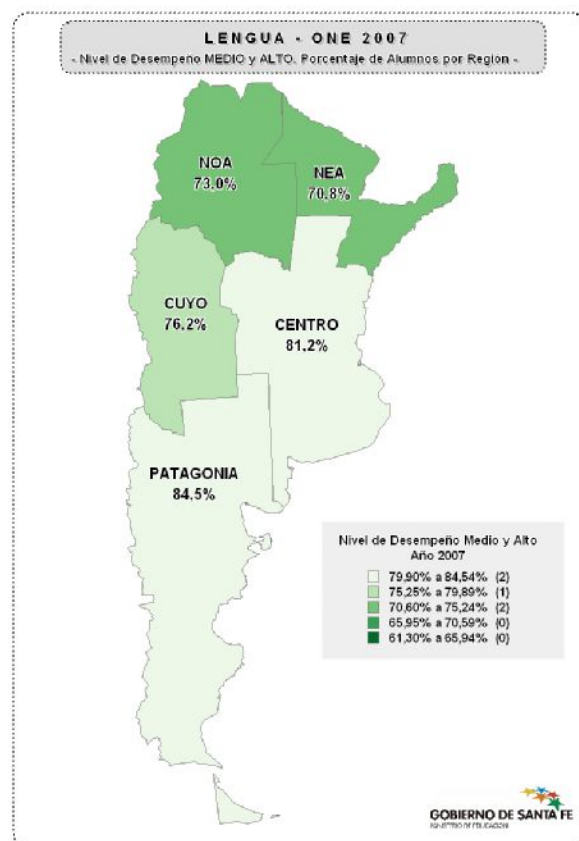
LENGUA - ONE 2007
- Nivel de Desempeño MEDIO y ALTO. Porcentaje de Alumnos por Region -

NOA
73,0%

NEA
70,8%

CUYO
76,2%

CENTRO
81,2%

PATAGONIA
84,5%

Nivel de Desempeño Medio y Alto
Año 2007

79,90% a 84,54% (2)
75,25% a 79,89% (1)
70,60% a 75,24% (2)
65,95% a 70,59% (0)
61,30% a 65,94% (0)

GOBIERNO DE SANTA FE
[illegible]